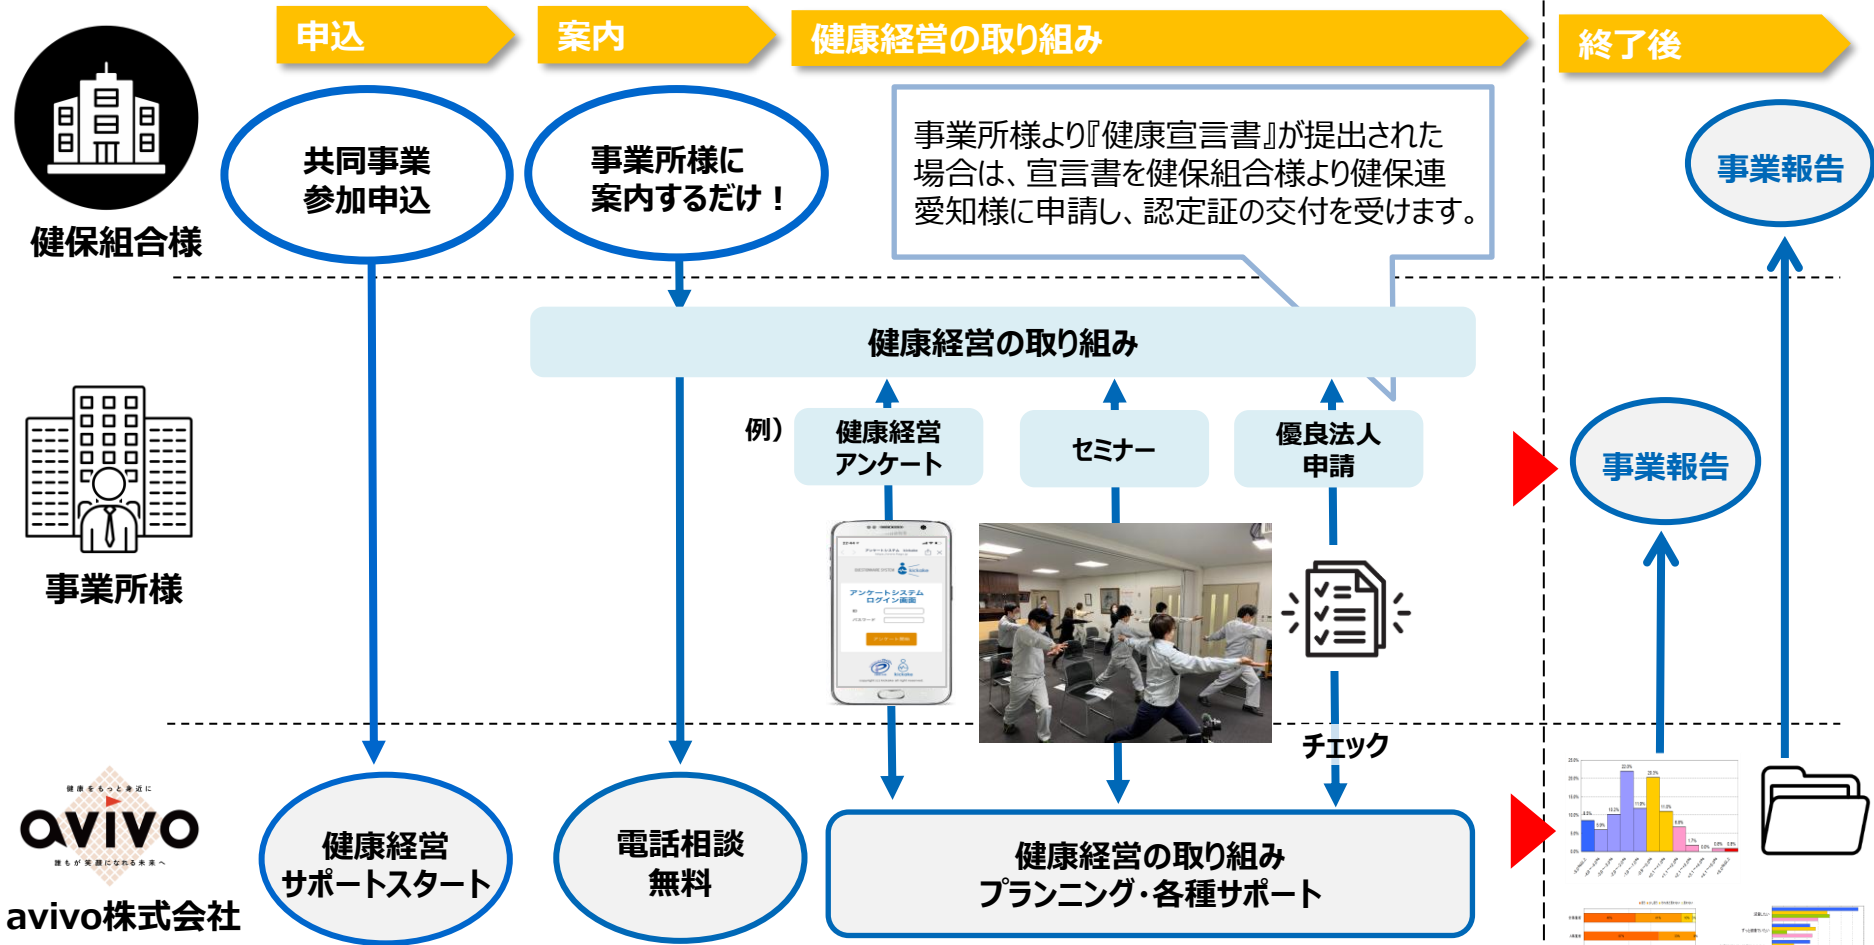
申込

案内

健康経営の取り組み

終了後

健保組合様

共同事業
参加申込

事業所様に
案内するだけ！

事業所様より『健康宣言書』が提出された場合は、宣言書を健保組合様より健保連愛知様に申請し、認定証の交付を受けます。

事業報告

事業所様

健康経営の取り組み

例）

健康経営
アンケート

セミナー

優良法人
申請

事業報告

アンケートシステム
ログイン画面

チェック

健康をもっと身近に
avivo
誰もが笑顔になれる未来へ

avivo株式会社

健康経営
サポートスタート

電話相談
無料

健康経営の取り組み
プランニング・各種サポート